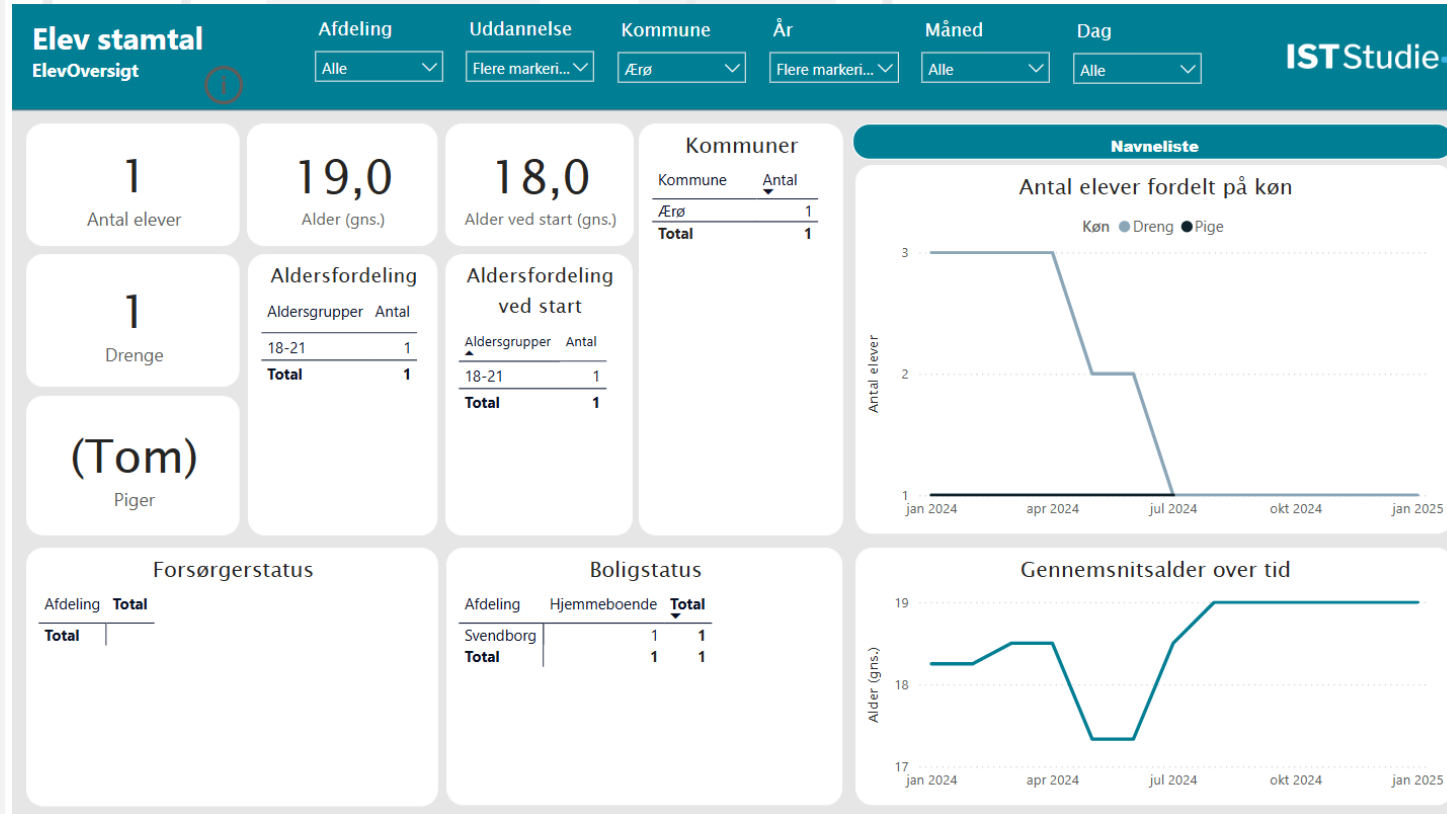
Elev stamtal
ElevOversigt

Afdeling
Alle

Uddannelse
Flere markeri...

Kommune
Ærø

År
Flere markeri...

Måned
Alle

Dag
Alle

IST Studie

1
Antal elever

19,0
Alder (gns.)

18,0
Alder ved start (gns.)

Kommuner

| Kommune | Antal |
|---|---|
| Ærø | 1 |
| Total | 1 |

Navneliste

Antal elever fordelt på køn

Køn Dreng Pige

3
2
1
Antal elever
jan 2024 apr 2024 jul 2024 okt 2024 jan 2025

1
Drenge

Aldersfordeling

| Aldersgrupper | Antal |
|---|---|
| 18-21 | 1 |
| Total | 1 |

Aldersfordeling ved start

| Aldersgrupper | Antal |
|---|---|
| 18-21 | 1 |
| Total | 1 |

(Tom)
Piger

Forsørgerstatus

| Afdeling | Total |
|---|---|
| Total | |

Boligstatus

| Afdeling | Hjemmeboende | Total |
|---|---|---|
| Svendborg | 1 | 1 |
| Total | 1 | 1 |

Gennemsnitsalder over tid

19
18
17
Alder (gns.)
jan 2024 apr 2024 jul 2024 okt 2024 jan 2025